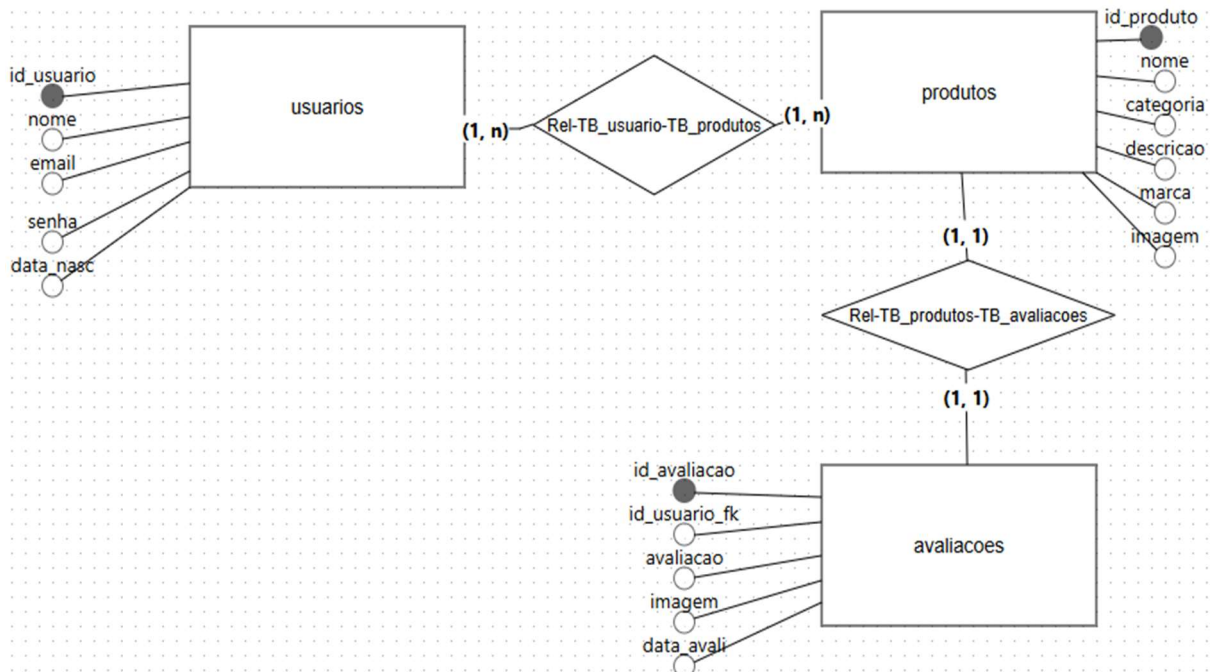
id_usuario
nome
email
senha
data_nasc

usuarios

(1, n)

Rel-TB_usuario-TB_produtos

(1, n)

produtos

id_produto
nome
categoria
descricao
marca
imagem

(1, 1)

Rel-TB_produtos-TB_avaliacoes

(1, 1)

id_avaliacao
id_usuario_fk
avaliacao
imagem
data_avali

avaliacoes